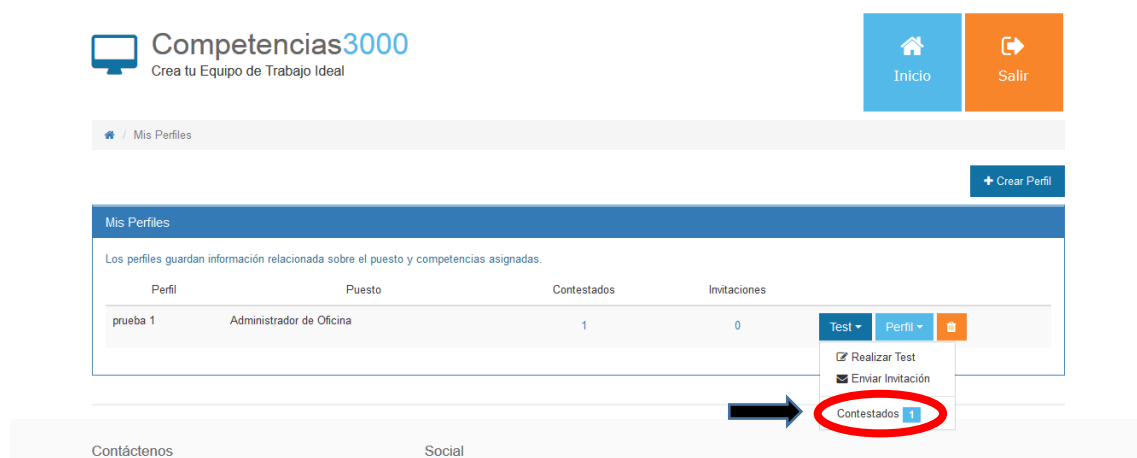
Competencias3000
Crea tu Equipo de Trabajo Ideal

Inicio

Salir

/ Mis Perfiles

+ Crear Perfil

Mis Perfiles

Los perfiles guardan información relacionada sobre el puesto y competencias asignadas.

| Perfil | Puesto | Contestados | Invitaciones |
|---|---|---|---|
| prueba 1 | Administrador de Oficina | 1 | 0 |

Test ▾ Perfil ▾

Realizar Test
Enviar Invitación
Contestados 1

Contáctenos

Social